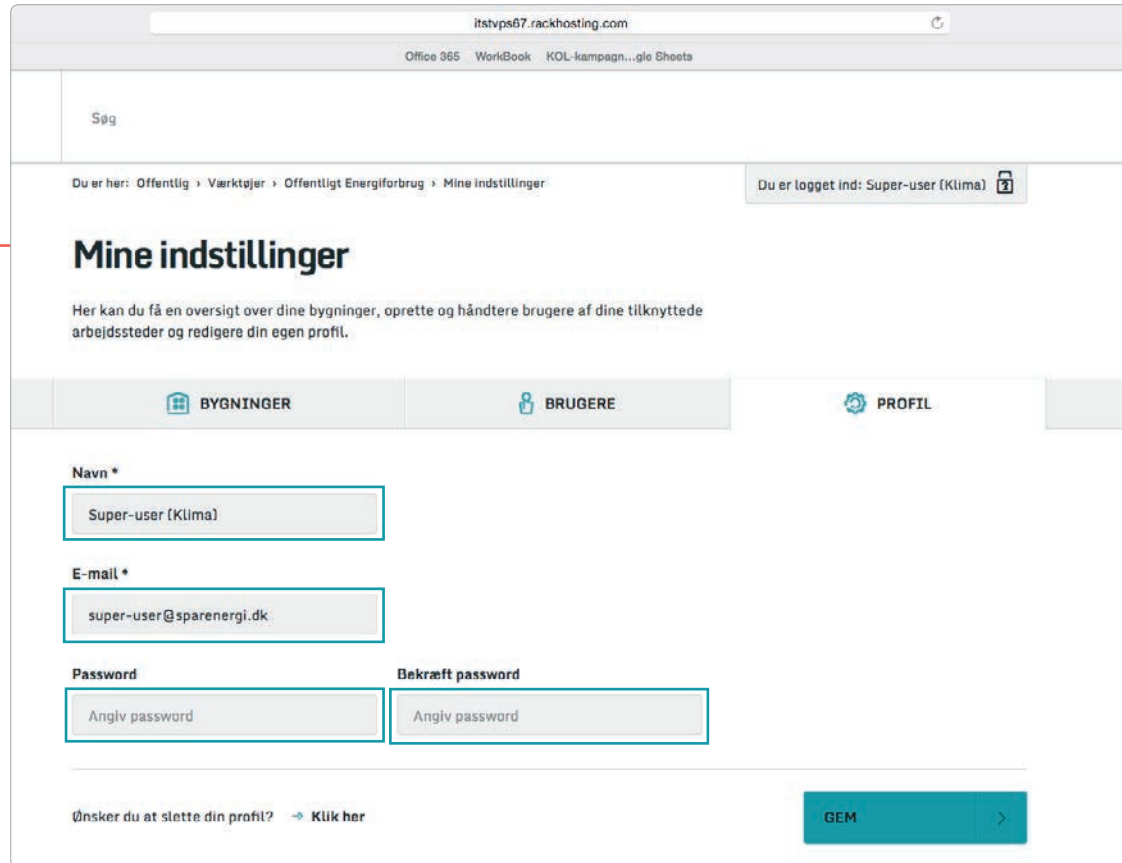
itstvps67.rackhosting.com

Office 365 WorkBook KOL-kampagn...gle Sheets

Søg

Du er her: Offentlig › Værktøjer › Offentligt Energiforbrug › Mine indstillinger

Du er logget ind: Super-user (Klima)

Mine indstillinger

Her kan du få en oversigt over dine bygninger, oprette og håndtere brugere af dine tilknyttede arbejdssteder og redigere din egen profil.

BYGNINGER

BRUGERE

PROFIL

Navn *

Super-user (Klima)

E-mail *

super-user@sparenergi.dk

Password

Angiv password

Bekræft password

Angiv password

Ønsker du at slette din profil? → Klik her

GEM